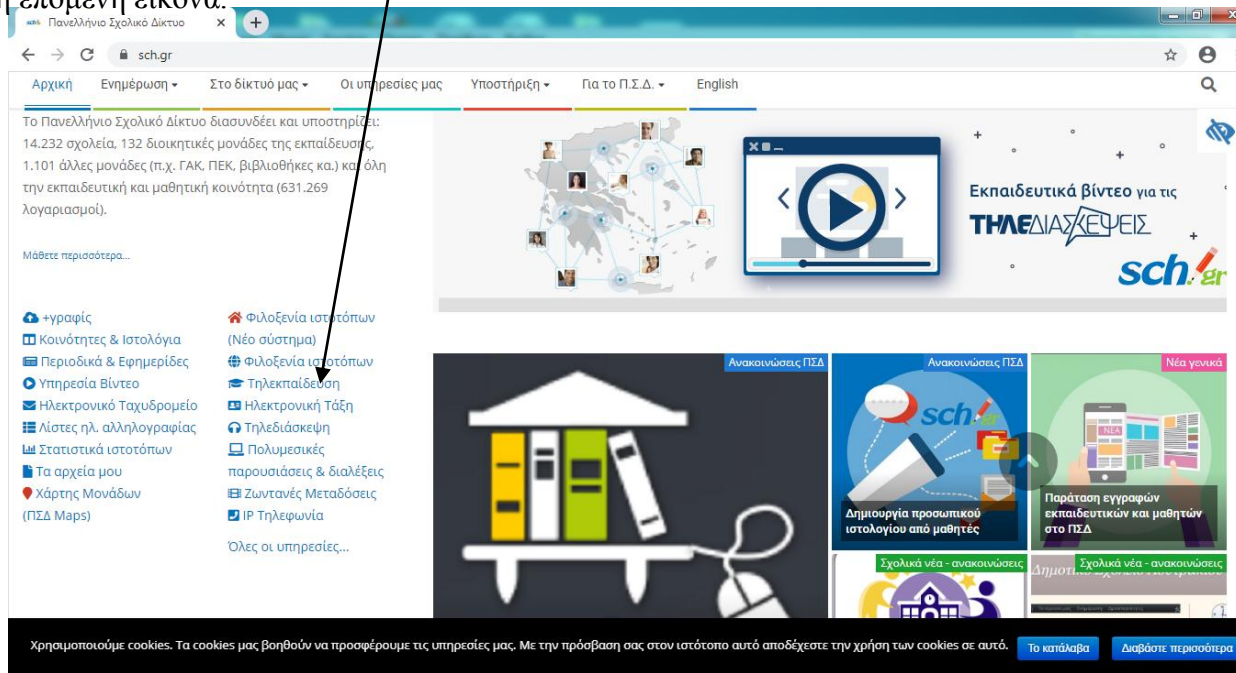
επόμενη εικόνα.

Πανελλήνιο Σχολικό Δίκτυο

sch.gr

Αρχική Ενημέρωση ▾ Στο δίκτυό μας ▾ Οι υπηρεσίες μας Υποστήριξη ▾ Για το Π.Σ.Δ. ▾ English

Το Πανελλήνιο Σχολικό Δίκτυο διασυνδέει και υποστηρίζει: 14.232 σχολεία, 132 διοικητικές μονάδες της εκπαίδευσης, 1.101 άλλες μονάδες (π.χ. ΓΑΚ, ΠΕΚ, βιβλιοθήκες κα.) και όλη την εκπαιδευτική και μαθητική κοινότητα (631.269 λογαριασμοί).

Μάθετε περισσότερα...

+γραφίς
Κοινότητες & Ιστολόγια
Περιοδικά & Εφημερίδες
Υπηρεσία Βίντεο
Ηλεκτρονικό Ταχυδρομείο
Λίστες ηλ. αλληλογραφίας
Στατιστικά ιστοτόπων
Τα αρχεία μου
Χάρτης Μονάδων (ΠΣΔ Maps)

Φιλοξενία ιστοτόπων (Νέο σύστημα)
Φιλοξενία ιστοτόπων
Τηλεκπαίδευση
Ηλεκτρονική Τάξη
Τηλεδιάσκεψη
Πολυμεσικές παρουσιάσεις & διαλέξεις
Ζωντανές Μεταδόσεις
IP Τηλεφωνία

Όλες οι υπηρεσίες...

Εκπαιδευτικά βίντεο για τις ΤΗΛΕΔΙΑΣΚΕΨΕΙΣ
sch.gr

Ανακοινώσεις ΠΣΔ
Ανακοινώσεις ΠΣΔ
Δημιουργία προσωπικού ιστολογίου από μαθητές
Νέα γενικά
ΝΕΑ
Παράταση εγγραφών εκπαιδευτικών και μαθητών στο ΠΣΔ
Σχολικά νέα - ανακοινώσεις
Σχολικά νέα - ανακοινώσεις
Δημοτικό Σχολείο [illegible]

Χρησιμοποιούμε cookies. Τα cookies μας βοηθούν να προσφέρουμε τις υπηρεσίες μας. Με την πρόσβαση σας στον ιστότοπο αυτό αποδέχεστε την χρήση των cookies σε αυτό. Το κατάλαβα Διαβάστε περισσότερα